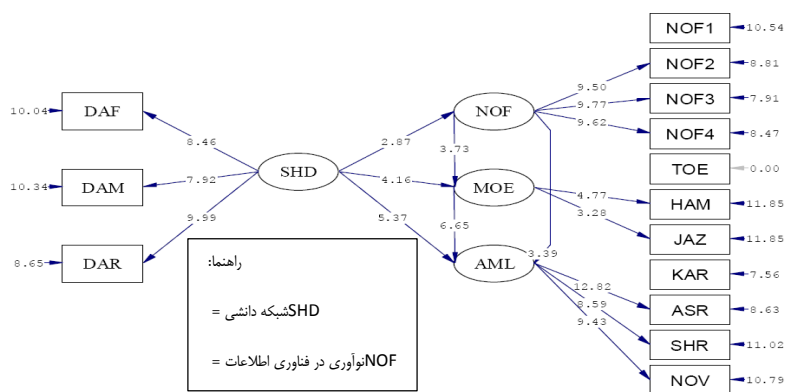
10.04 DAF
10.34 DAM
8.65 DAR
8.46
7.92
9.99
SHD
2.87
4.16
5.37
NOF
3.73
MOE
6.65
AML
3.39
9.50
9.77
9.62
4.77
3.28
12.82
8.59
9.43
NOF1 10.54
NOF2 8.81
NOF3 7.91
NOF4 8.47
TOE 0.00
HAM 11.85
JAZ 11.85
KAR 7.56
ASR 8.63
SHR 11.02
NOV 10.79

راهنما:

SHDشبکه دانشی =

NOFنوآوری در فناوری اطلاعات =